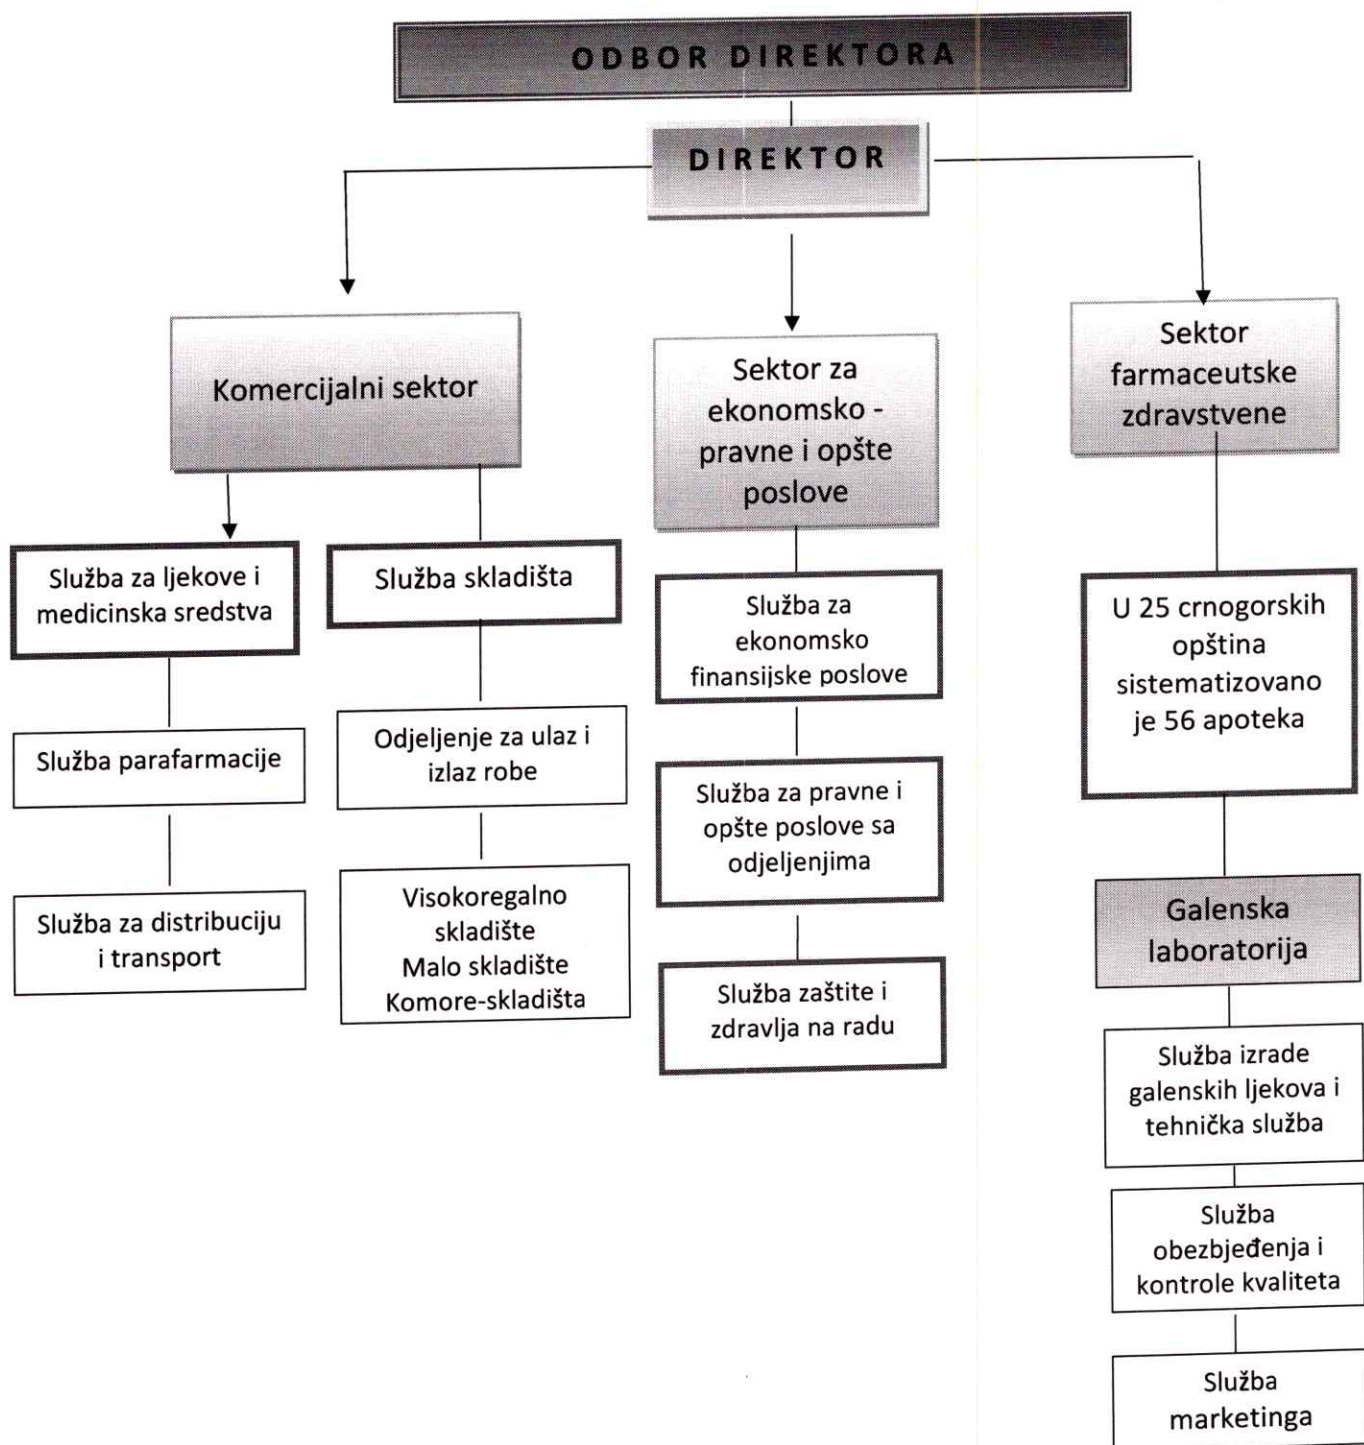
ODBOR DIREKTORA

DIREKTOR

Komercijalni sektor

Sektor za ekonomsko - pravne i opšte poslove

Sektor farmaceutske zdravstvene

Služba za ljekove i medicinska sredstva

Služba skladišta

Služba parafarmacije

Odjeljenje za ulaz i izlaz robe

Služba za distribuciju i transport

Visokoregalno skladište
Malo skladište
Komore-skladišta

Služba za ekonomsko finansijske poslove

Služba za pravne i opšte poslove sa odjeljenjima

Služba zaštite i zdravlja na radu

U 25 crnogorskih opština sistematizovano je 56 apoteka

Galenska laboratorija

Služba izrade galenskih ljekova i tehnička služba

Služba obezbjeđenja i kontrole kvaliteta

Služba marketinga